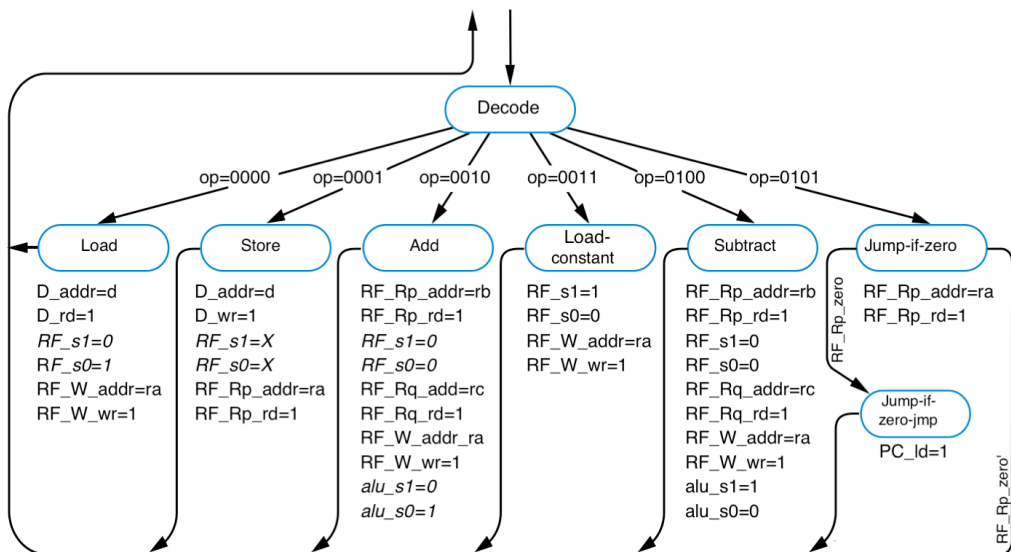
Decode

op=0000
op=0001
op=0010
op=0011
op=0100
op=0101

Load
D_addr=d
D_rd=1
*RF_s1=0*
R*F_s0=1*
RF_W_addr=ra
RF_W_wr=1

Store
D_addr=d
D_wr=1
*RF_s1=X*
*RF_s0=X*
RF_Rp_addr=ra
RF_Rp_rd=1

Add
RF_Rp_addr=rb
RF_Rp_rd=1
*RF_s1=0*
*RF_s0=0*
RF_Rq_add=rc
RF_Rq_rd=1
RF_W_addr_ra
RF_W_wr=1
*alu_s1=0*
*alu_s0=1*

Load-constant
RF_s1=1
RF_s0=0
RF_W_addr=ra
RF_W_wr=1

Subtract
RF_Rp_addr=rb
RF_Rp_rd=1
RF_s1=0
RF_s0=0
RF_Rq_addr=rc
RF_Rq_rd=1
RF_W_addr=ra
RF_W_wr=1
alu_s1=1
alu_s0=0

Jump-if-zero
RF_Rp_addr=ra
RF_Rp_rd=1

RF_Rp_zero

Jump-if-zero-jmp
PC_ld=1

RF_Rp_zero'